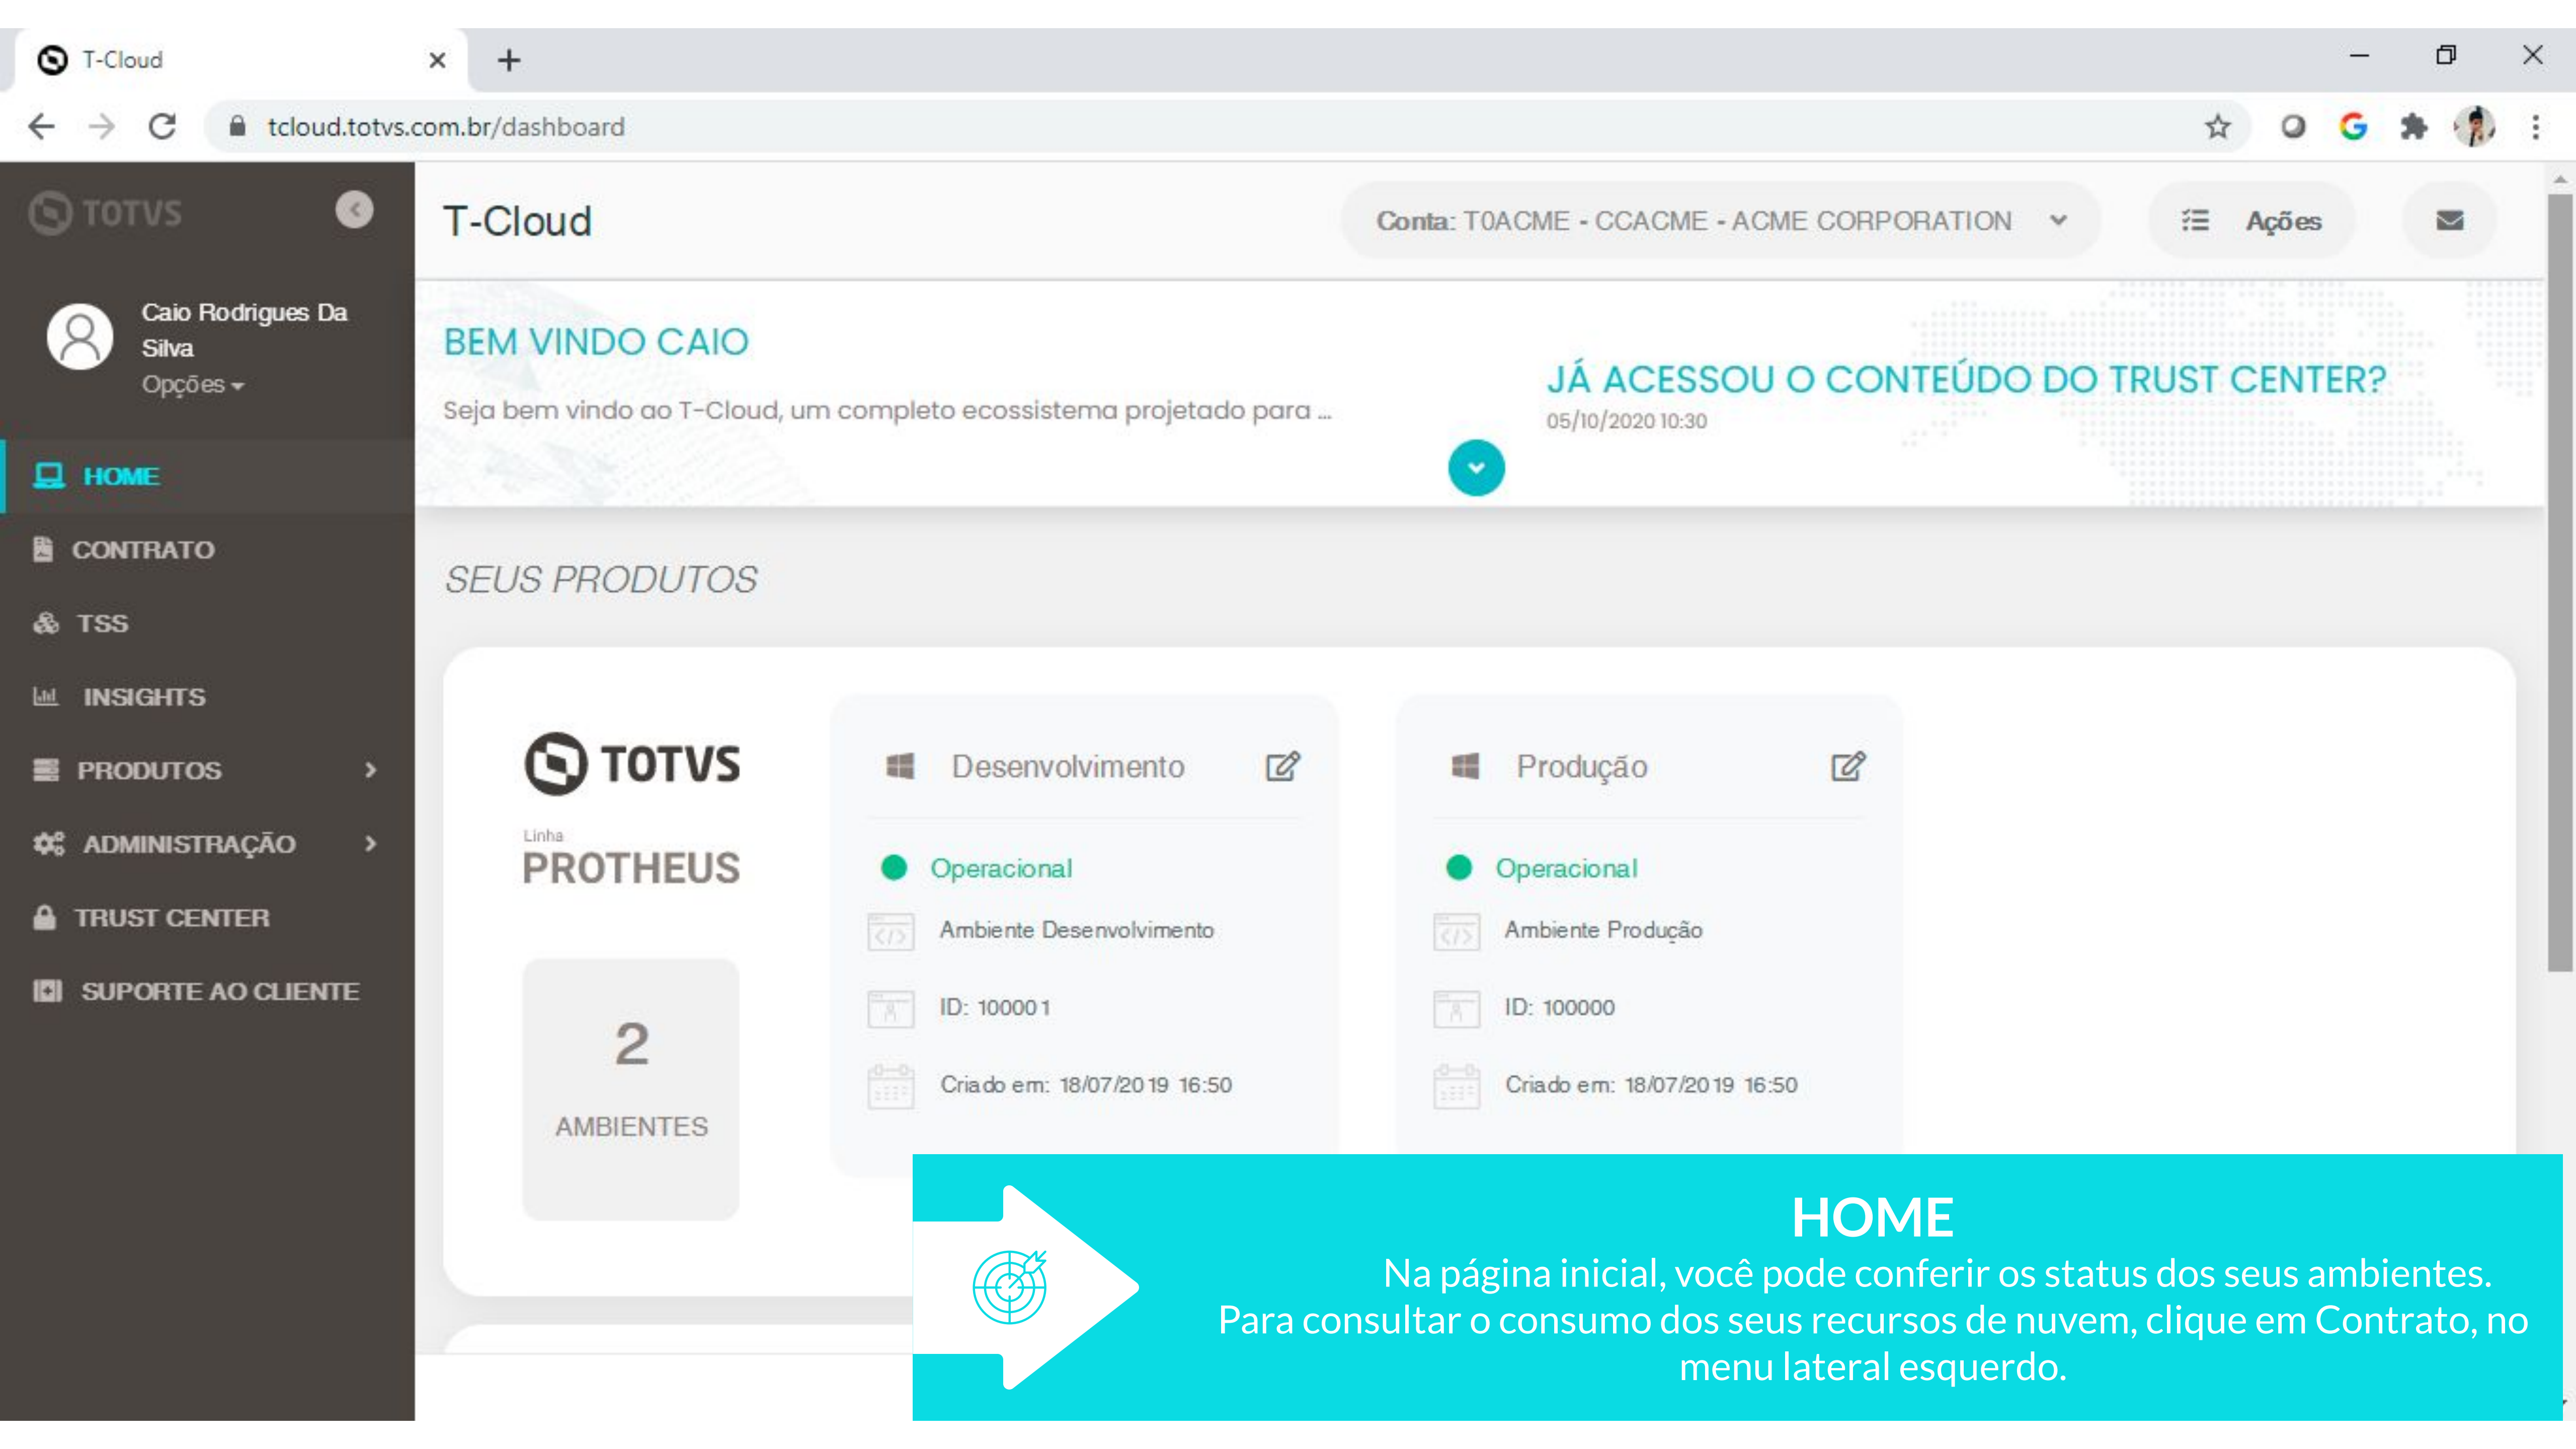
T-Cloud

tcloud.totvs.com.br/dashboard

TOTVS

Caio Rodrigues Da Silva
Opções

HOME
CONTRATO
TSS
INSIGHTS
PRODUTOS
ADMINISTRAÇÃO
TRUST CENTER
SUPORTE AO CLIENTE

T-Cloud

Conta: T0ACME - CCACME - ACME CORPORATION

Ações

BEM VINDO CAIO

Seja bem vindo ao T-Cloud, um completo ecossistema projetado para ...

JÁ ACESSOU O CONTEÚDO DO TRUST CENTER?
05/10/2020 10:30

SEUS PRODUTOS

TOTVS
Linha
PROTHEUS

2
AMBIENTES

Desenvolvimento
Operacional
Ambiente Desenvolvimento
ID: 100001
Criado em: 18/07/2019 16:50

Produção
Operacional
Ambiente Produção
ID: 100000
Criado em: 18/07/2019 16:50

HOME
Na página inicial, você pode conferir os status dos seus ambientes.
Para consultar o consumo dos seus recursos de nuvem, clique em Contrato, no menu lateral esquerdo.